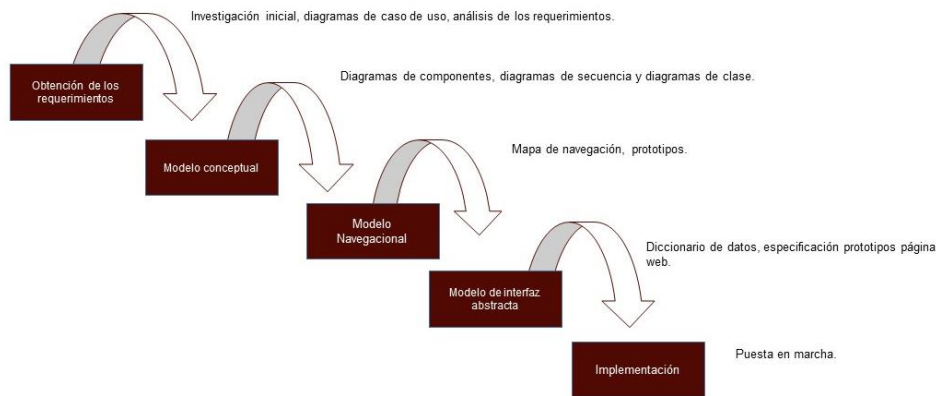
Investigación inicial, diagramas de caso de uso, análisis de los requerimientos.

Obtención de los requerimientos

Diagramas de componentes, diagramas de secuencia y diagramas de clase.

Modelo conceptual

Mapa de navegación, prototipos.

Modelo Navegacional

Diccionario de datos, especificación prototipos página web.

Modelo de interfaz abstracta

Puesta en marcha.

Implementación